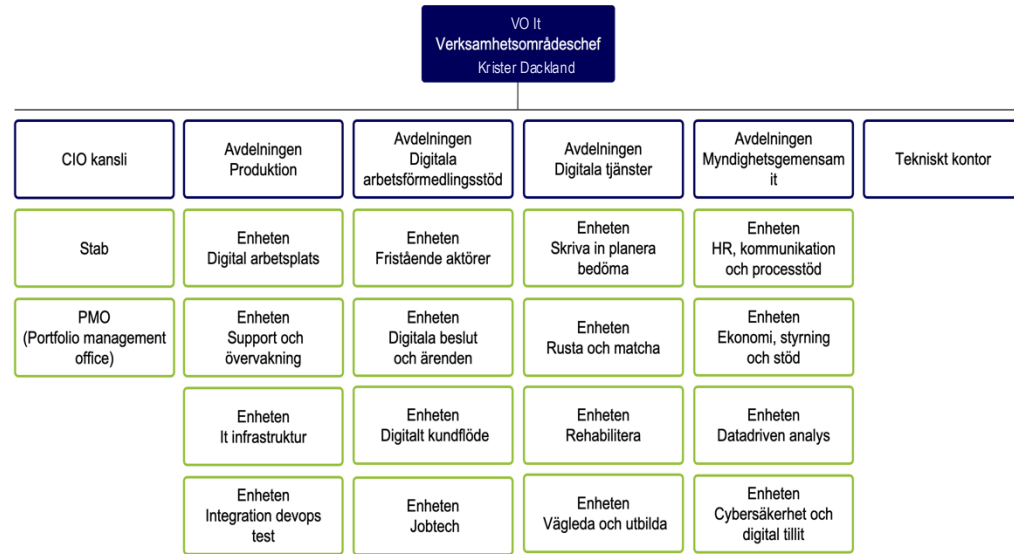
VO It
Verksamhetsområdeschef
Krister Dackland

CIO kansli

Stab

PMO
(Portfolio management office)

Avdelningen Produktion

Enheten
Digital arbetsplats

Enheten
Support och övervakning

Enheten
It infrastruktur

Enheten
Integration devops test

Avdelningen Digitala arbetsförmedlingsstöd

Enheten
Fristående aktörer

Enheten
Digitala beslut och ärenden

Enheten
Digitalt kundflöde

Enheten
Jobtech

Avdelningen Digitala tjänster

Enheten
Skriva in planera bedöma

Enheten
Rusta och matcha

Enheten
Rehabilitera

Enheten
Vägleda och utbilda

Avdelningen Myndighetsgemensam it

Enheten
HR, kommunikation och processtöd

Enheten
Ekonomi, styrning och stöd

Enheten
Datadriven analys

Enheten
Cybersäkerhet och digital tillit

Tekniskt kontor